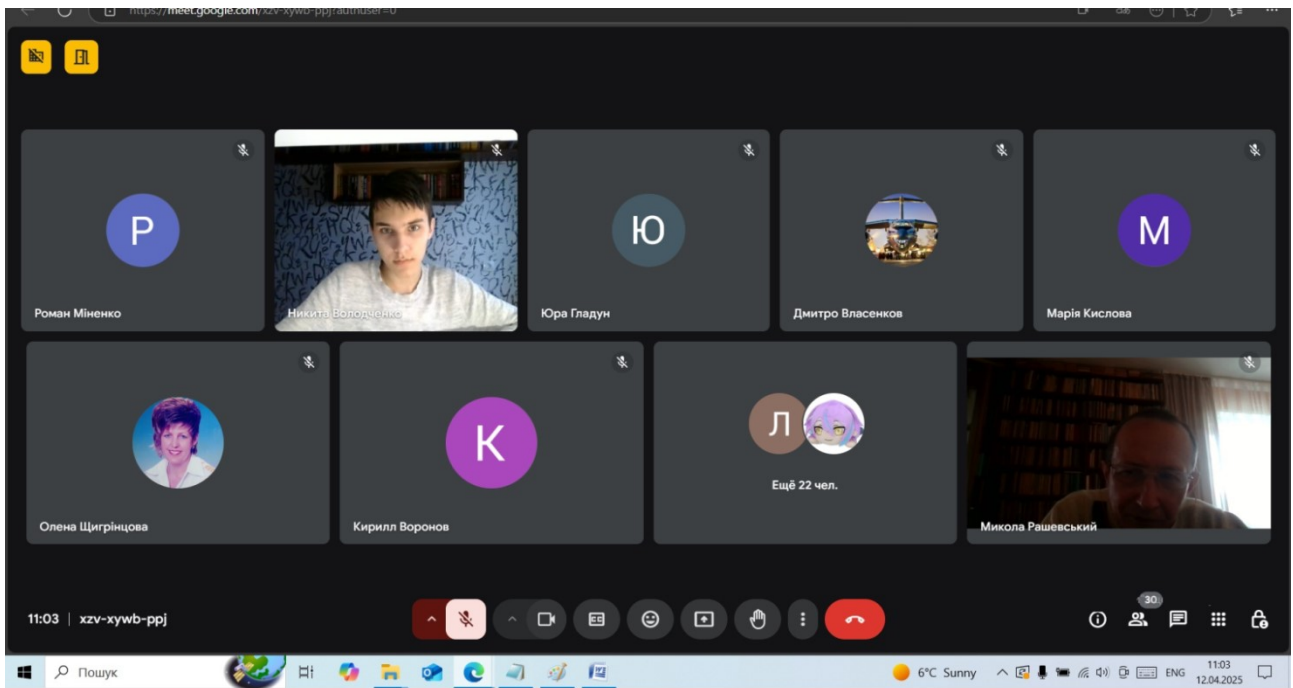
https://meet.google.com/xzv-xywb-ppj?authuser=0

P
Роман Міненко

Никита Володченко

Ю
Юра Гладун

Дмитро Власенков

M
Марія Кислова

Олена Щигрінцова

K
Кирилл Воронов

Л
Ещё 22 чел.

Микола Рашевський

11:03 | xzv-xywb-ppj

30

Пошук

6°C Sunny

ENG

11:03
12.04.2025